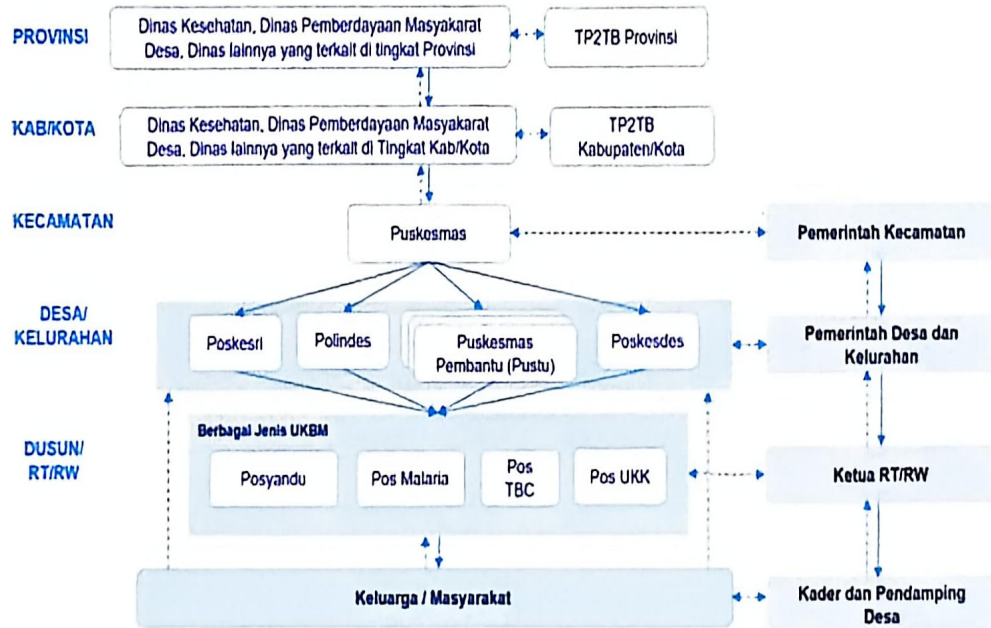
PROVINSI

Dinas Kesehatan, Dinas Pemberdayaan Masyakarat Desa, Dinas lainnya yang terkait di tingkat Provinsi

TP2TB Provinsi

KAB/KOTA

Dinas Kesehatan, Dinas Pemberdayaan Masyakarat Desa, Dinas lainnya yang terkait di Tingkat Kab/Kota

TP2TB Kabupaten/Kota

KECAMATAN

Puskesmas

Pemerintah Kecamatan

DESA/ KELURAHAN

Poskesri

Polindes

Puskesmas Pembantu (Pustu)

Poskesdes

Pemerintah Desa dan Kelurahan

DUSUN/ RT/RW

Berbagai Jenis UKBM

Posyandu

Pos Malaria

Pos TBC

Pos UKK

Ketua RT/RW

Keluarga / Masyarakat

Kader dan Pendamping Desa